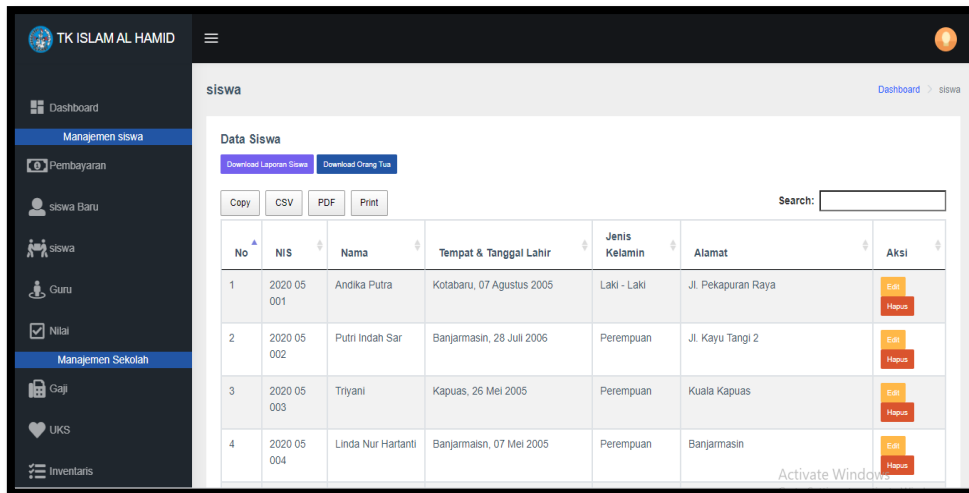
TK ISLAM AL HAMID

Dashboard
Manajemen siswa
Pembayaran
siswa Baru
siswa
Guru
Nilai
Manajemen Sekolah
Gaji
UKS
Inventaris

siswa

Dashboard > siswa

Data Siswa

Download Laporan Siswa
Download Orang Tua

Copy
CSV
PDF
Print

Search:

| No | NIS | Nama | Tempat & Tanggal Lahir | Jenis Kelamin | Alamat | Aksi |
|---|---|---|---|---|---|---|
| 1 | 2020 05 001 | Andika Putra | Kotabaru, 07 Agustus 2005 | Laki - Laki | Jl. Pekapuran Raya | Edit Hapus |
| 2 | 2020 05 002 | Putri Indah Sar | Banjarmasin, 28 Juli 2006 | Perempuan | Jl. Kayu Tangi 2 | Edit Hapus |
| 3 | 2020 05 003 | Triyani | Kapuas, 26 Mei 2005 | Perempuan | Kuala Kapuas | Edit Hapus |
| 4 | 2020 05 004 | Linda Nur Hartanti | Banjarmaisn, 07 Mei 2005 | Perempuan | Banjarmasin | Edit Hapus |

Activate Windows